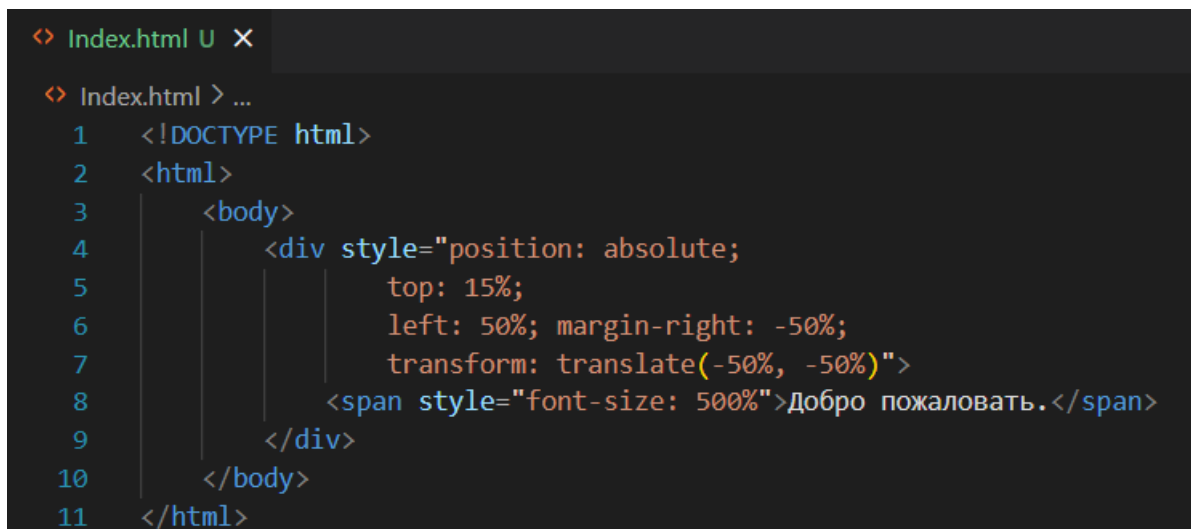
<> Index.html U ×

<> Index.html > ...

1 <!DOCTYPE html>
2 <html>
3 <body>
4 <div style="position: absolute;
5 top: 15%;
6 left: 50%; margin-right: -50%;
7 transform: translate(-50%, -50%)">
8 <span style="font-size: 500%">Добро пожаловать.</span>
9 </div>
10 </body>
11 </html>